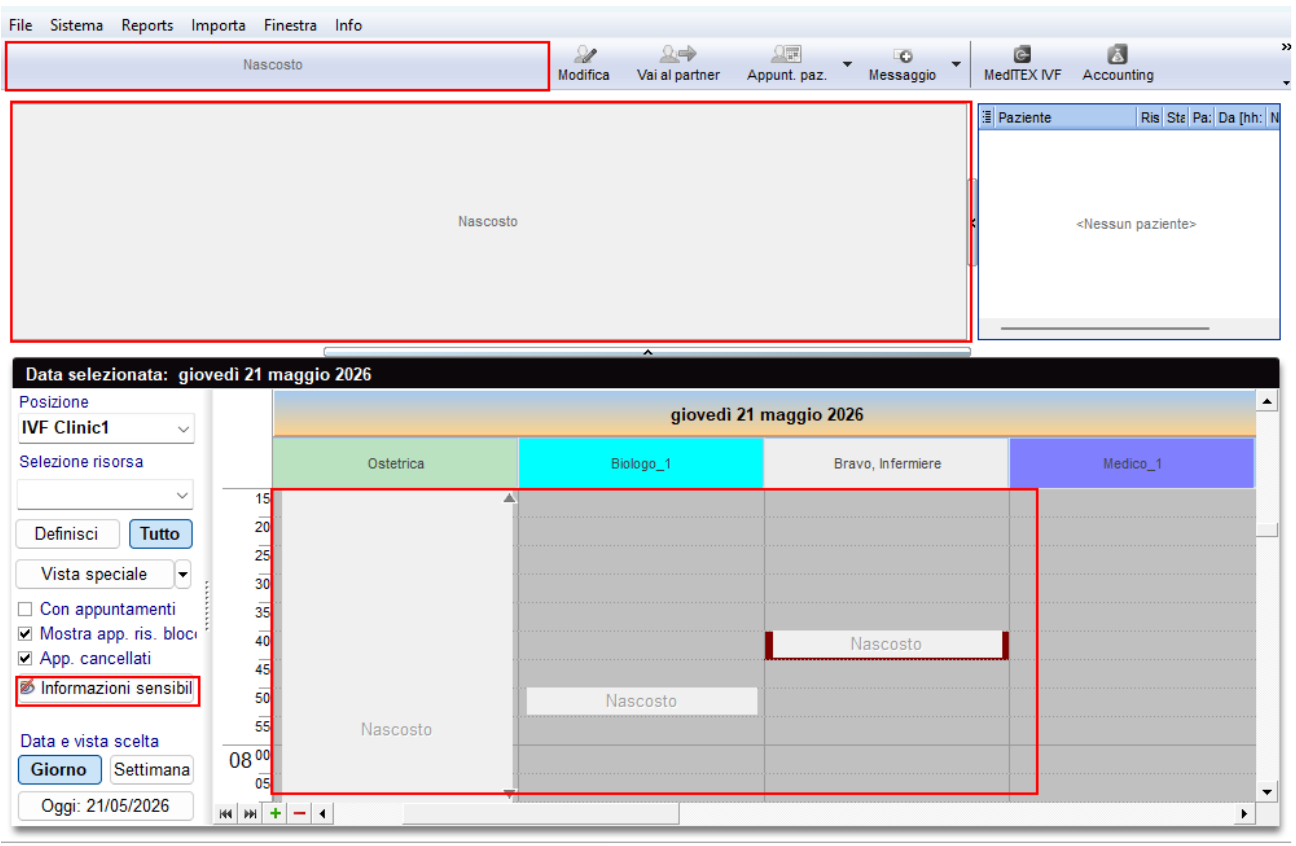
File Sistema Reports Importa Finestra Info

Nascosto

Modifica Vai al partner Appunt. paz. Messaggio MedITEX IVF Accounting

Nascosto

Paziente Ris Sta Pa: Da [hh: N

<Nessun paziente>

Data selezionata: giovedì 21 maggio 2026

Posizione
IVF Clinic1
Selezione risorsa
Definisci Tutto
Vista speciale
Con appuntamenti
Mostra app. ris. bloc
App. cancellati
Informazioni sensibil
Data e vista scelta
Giorno Settimana
Oggi: 21/05/2026

giovedì 21 maggio 2026

| Ostetrica | Biologo_1 | Bravo, Infermiere | Medico_1 |
|---|---|---|---|

15
20
25
30
35
40
45
50
55
08 00
05

Nascosto
Nascosto
Nascosto